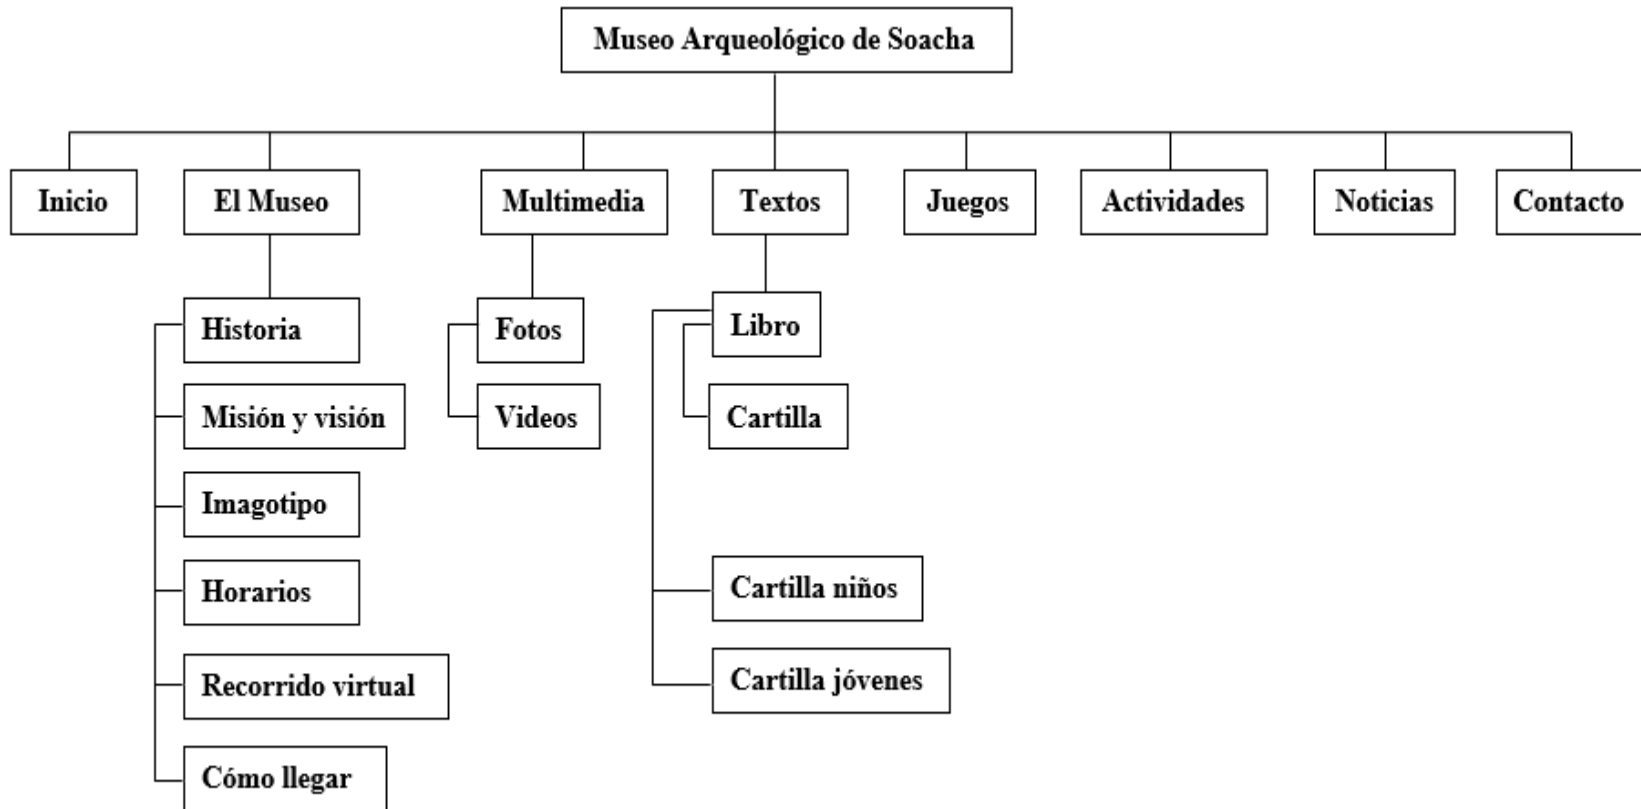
Museo Arqueológico de Soacha

Inicio
El Museo
Multimedia
Textos
Juegos
Actividades
Noticias
Contacto

Historia
Misión y visión
Imagotipo
Horarios
Recorrido virtual
Cómo llegar

Fotos
Videos

Libro
Cartilla
Cartilla niños
Cartilla jóvenes